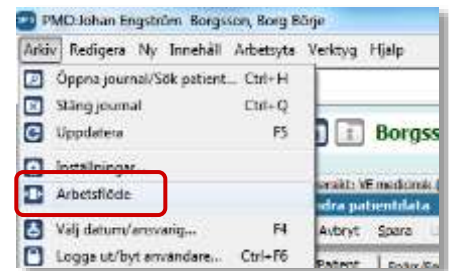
PMO:Johan Engström Borgsson, Borg Börje

Arkiv Redigera Ny Innehåll Arbetsyta Verktyg Hjälp

Öppna journal/Sök patient... Ctrl+H
Stäng journal Ctrl+Q
Uppdatera F5
Inställningar
Arbetsflöde
Välj datum/ansvarig... F4
Logga ut/byt användare... Ctrl+F6

Borgss
VE medicink
dra patientdata
Avbryt Spara
Patient